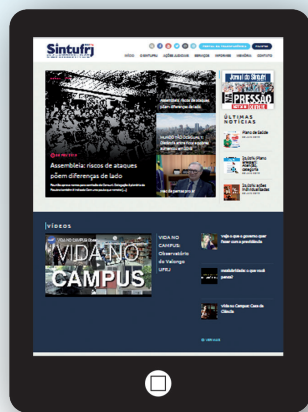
Sintufrj

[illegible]

Assembleia: riscos de ataques põem diferenças de lado

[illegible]

Jornal do Sintufrj

PRESSÃO

ÚLTIMAS NOTÍCIAS

Plano de Saúde

| VÍDEOS

VIDA NO CAMPUS

VIDA NO CAMPUS: Observatório do Valongo UFRJ

Veja o que o governo quer fazer com a previdência

Vida no Campus: Casa da Ciência